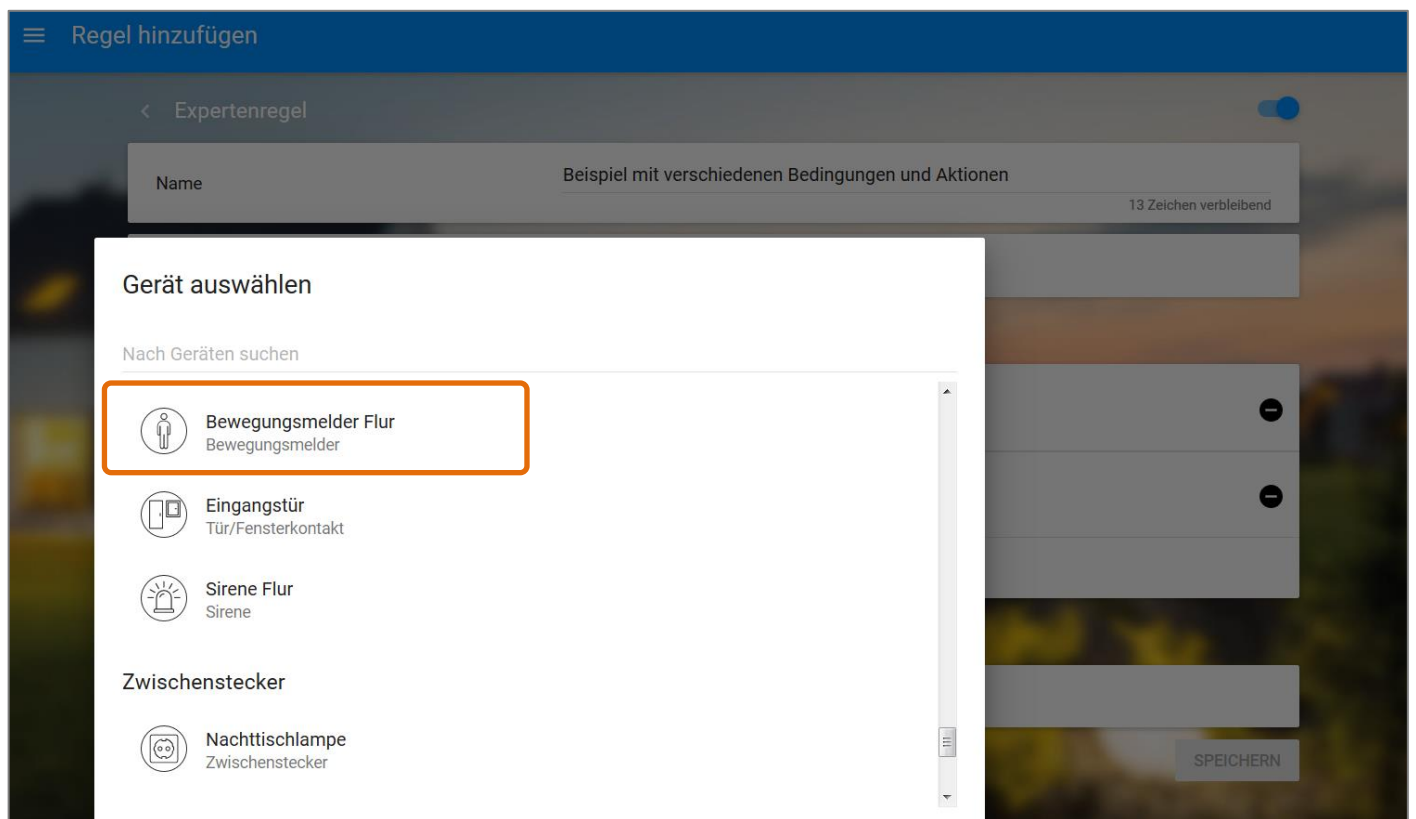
Regel hinzufügen

Expertenregel

Name

Beispiel mit verschiedenen Bedingungen und Aktionen

13 Zeichen verbleibend

Gerät auswählen

Nach Geräten suchen

Bewegungsmelder Flur
Bewegungsmelder

Eingangstür
Tür/Fensterkontakt

Sirene Flur
Sirene

Zwischenstecker

Nachttischlampe
Zwischenstecker

SPEICHERN